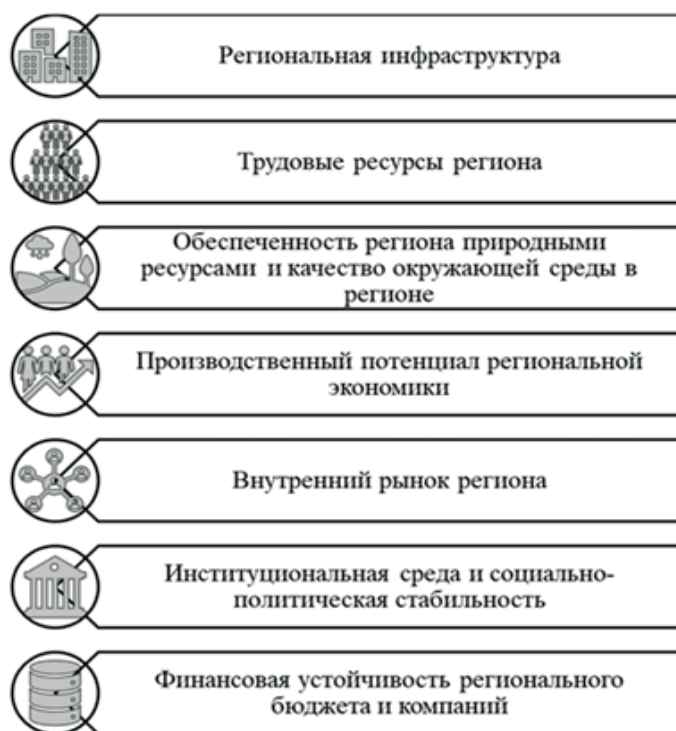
Региональная инфраструктура

Трудовые ресурсы региона

Обеспеченность региона природными ресурсами и качество окружающей среды в регионе

Производственный потенциал региональной экономики

Внутренний рынок региона

Институциональная среда и социально-политическая стабильность

Финансовая устойчивость регионального бюджета и компаний